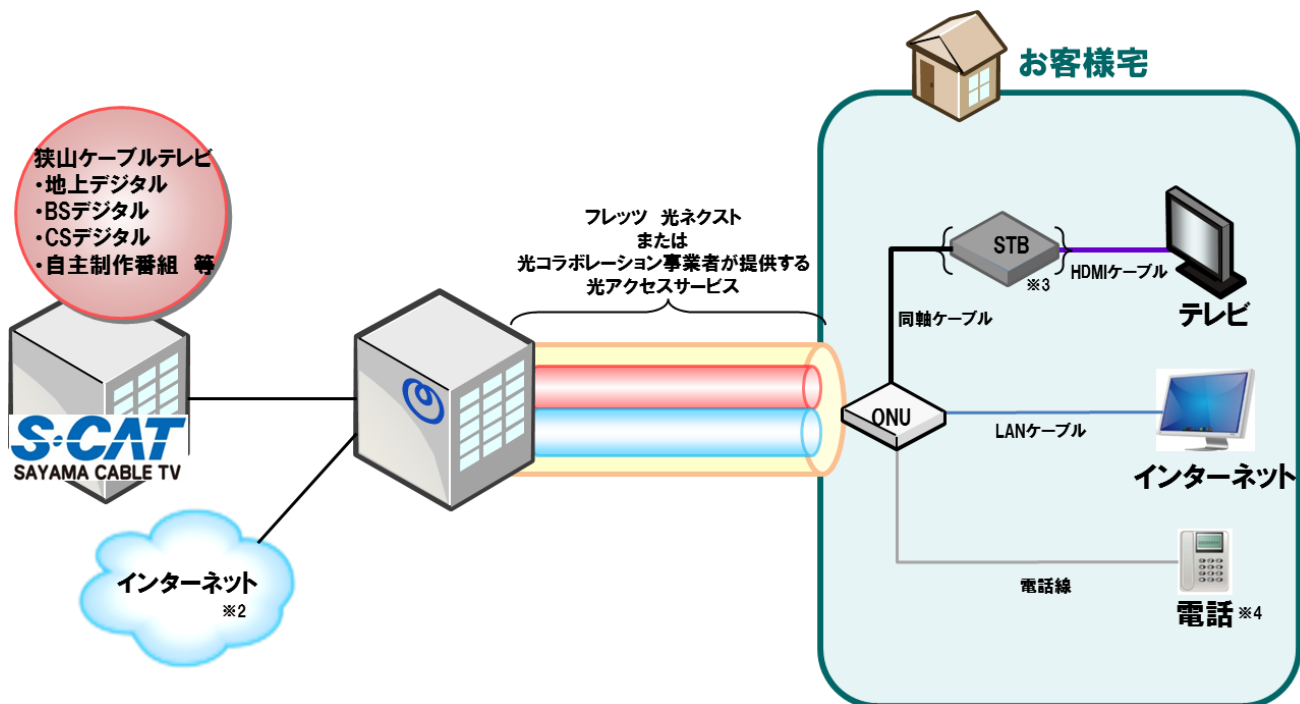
狭山ケーブルテレビ
・地上デジタル
・BSデジタル
・CSデジタル
・自主制作番組　等

S-CAT
SAYAMA CABLE TV

インターネット
※2

フレッツ　光ネクスト
または
光コラボレーション事業者が提供する
光アクセスサービス

お客様宅

STB
※3
HDMIケーブル
テレビ
同軸ケーブル
ONU
LANケーブル
インターネット
電話線
電話 ※4